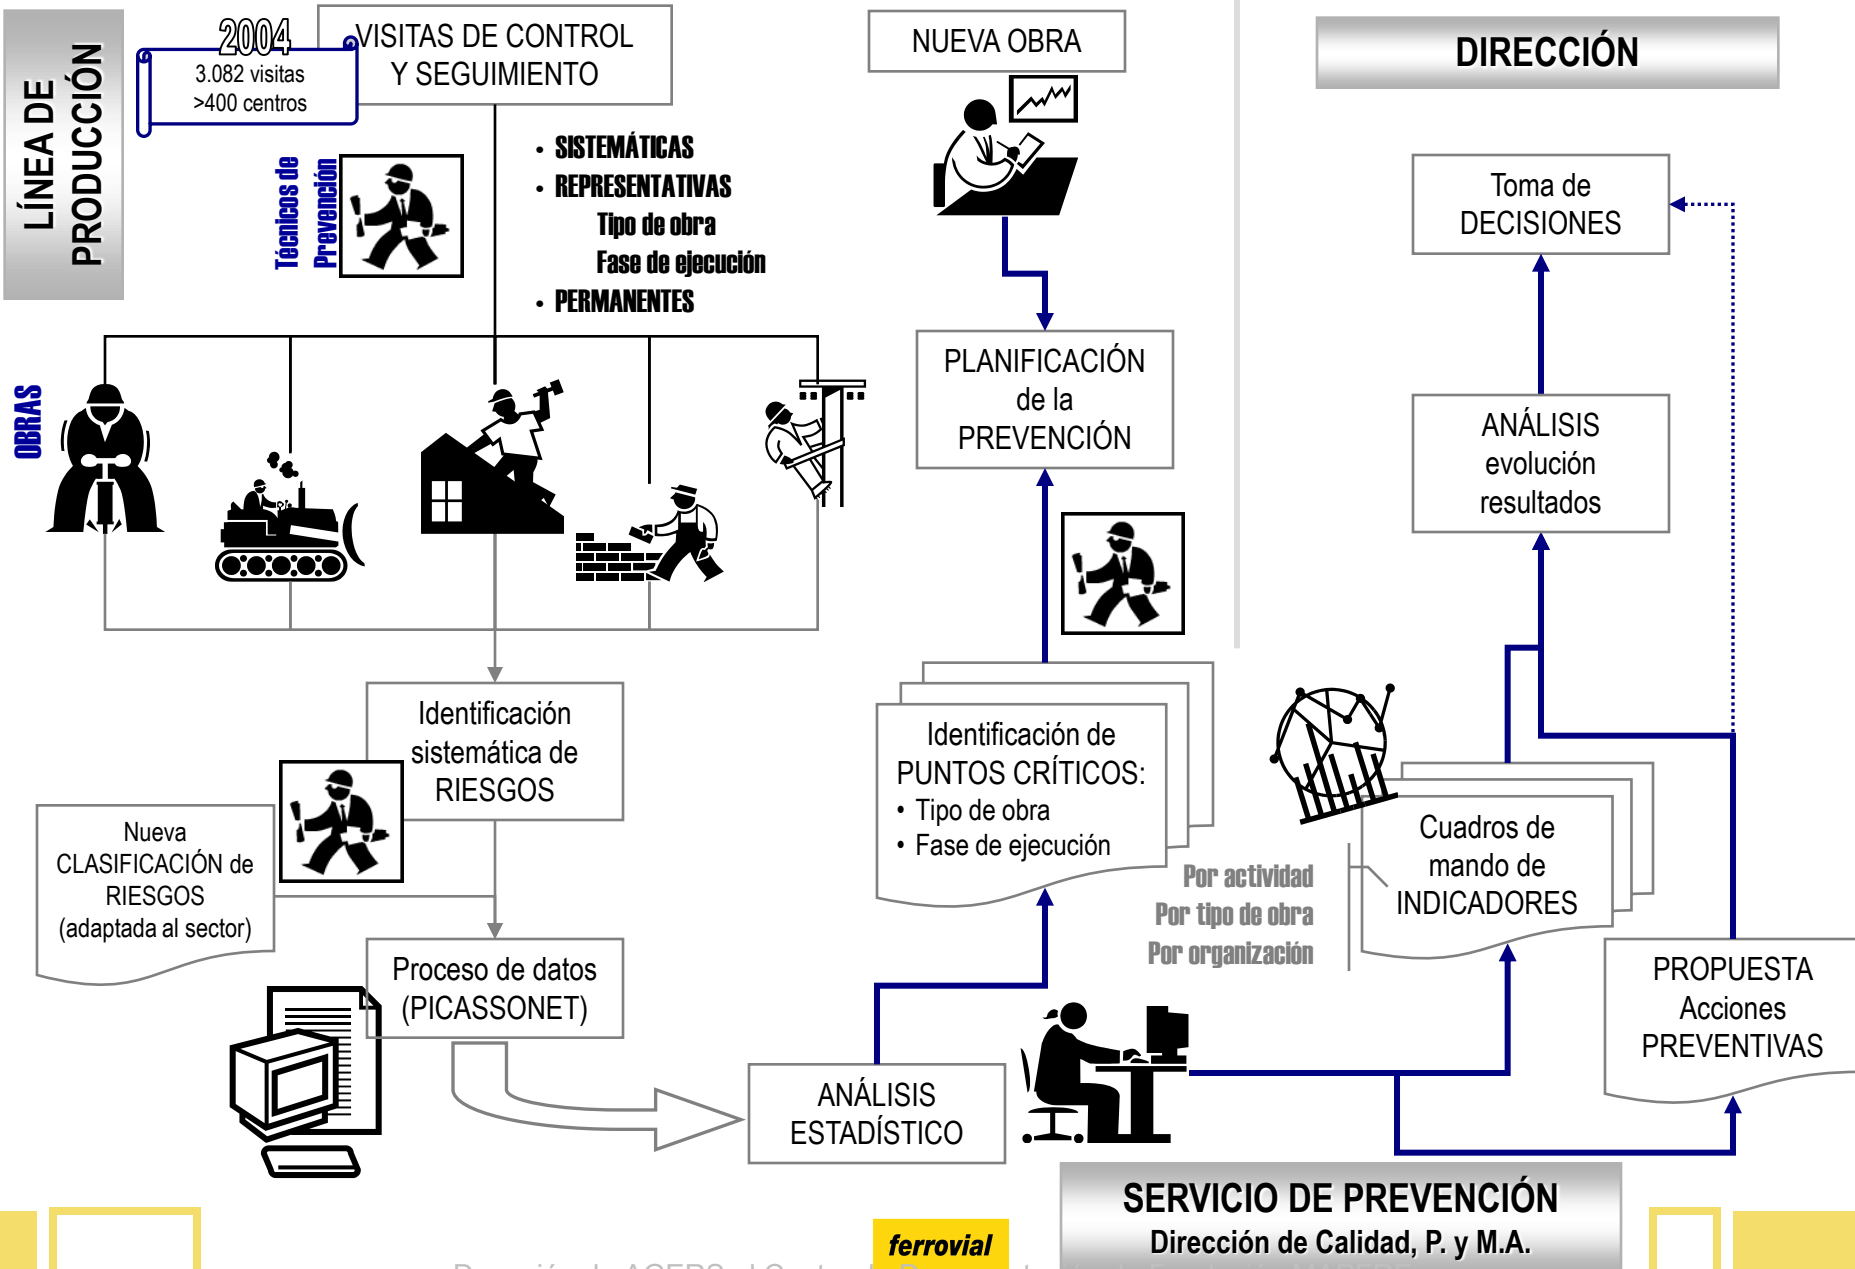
LÍNEA DE PRODUCCIÓN

2004
3.082 visitas
>400 centros

VISITAS DE CONTROL Y SEGUIMIENTO

Técnicos de Prevención

• SISTEMÁTICAS
• REPRESENTATIVAS
Tipo de obra
Fase de ejecución
• PERMANENTES

OBRAS

NUEVA OBRA

PLANIFICACIÓN de la PREVENCIÓN

DIRECCIÓN

Toma de DECISIONES

ANÁLISIS evolución resultados

Identificación sistemática de RIESGOS

Nueva CLASIFICACIÓN de RIESGOS (adaptada al sector)

Proceso de datos (PICASSONET)

Identificación de PUNTOS CRÍTICOS:
• Tipo de obra
• Fase de ejecución

Por actividad
Por tipo de obra
Por organización

Cuadros de mando de INDICADORES

ANÁLISIS ESTADÍSTICO

PROPUESTA Acciones PREVENTIVAS

ferrovial

SERVICIO DE PREVENCIÓN
Dirección de Calidad, P. y M.A.

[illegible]